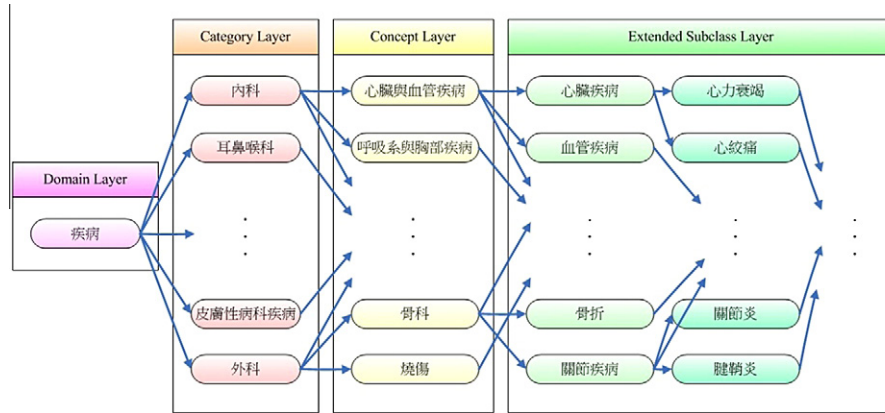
Domain Layer

疾病

Category Layer

內科

耳鼻喉科

皮膚性病科疾病

外科

Concept Layer

心臟與血管疾病

呼吸系與胸部疾病

骨科

燒傷

Extended Subclass Layer

心臟疾病

血管疾病

骨折

關節疾病

心力衰竭

心絞痛

關節炎

腱鞘炎